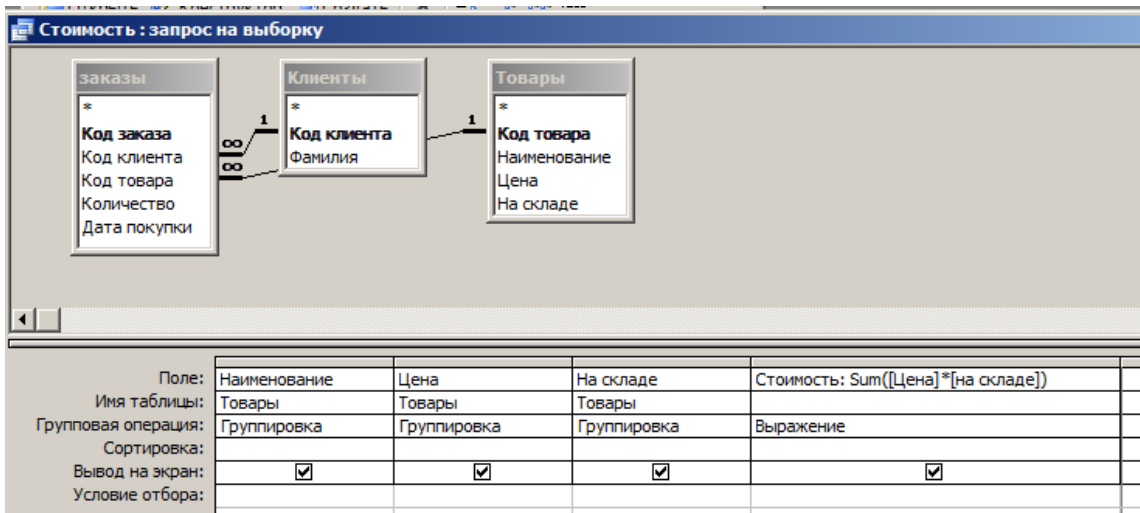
Стоимость : запрос на выборку

заказы
*
Код заказа
Код клиента
Код товара
Количество
Дата покупки

Клиенты
*
Код клиента
Фамилия

Товары
*
Код товара
Наименование
Цена
На складе

1
∞
∞
1

| Поле: | Наименование | Цена | На складе | Стоимость: Sum([Цена]*[на складе]) |
|---|---|---|---|---|
| Имя таблицы: | Товары | Товары | Товары | |
| Групповая операция: | Группировка | Группировка | Группировка | Выражение |
| Сортировка: | | | | |
| Вывод на экран: | ☑ | ☑ | ☑ | ☑ |
| Условие отбора: | | | | |